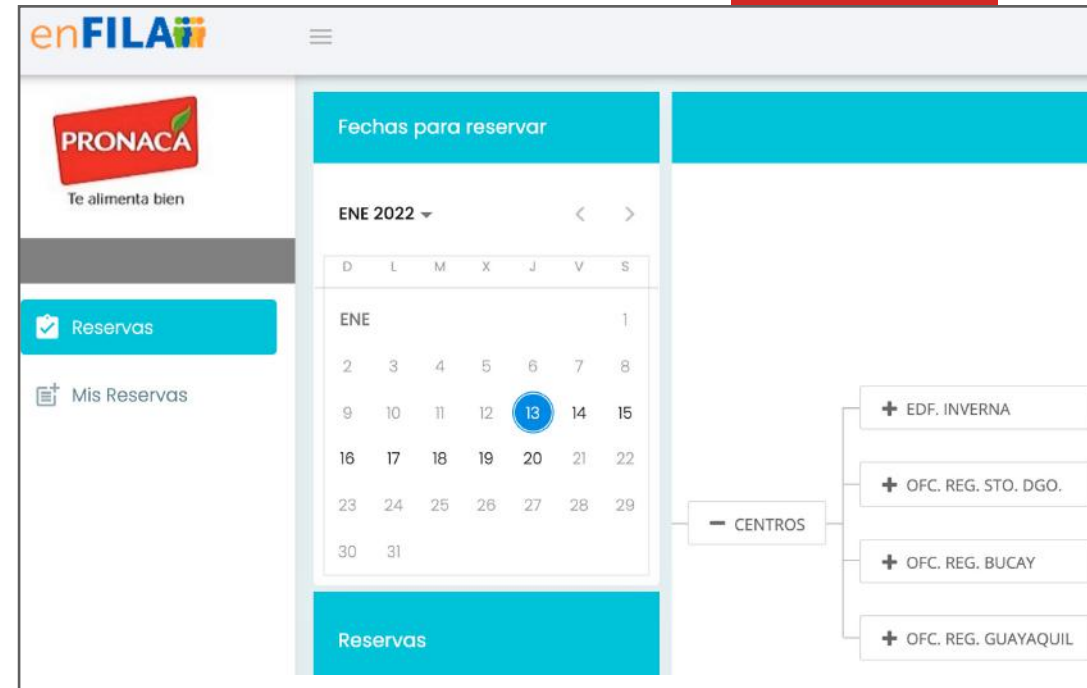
enFILA

PRONACA
Te alimenta bien

Reservas

Mis Reservas

Fechas para reservar

ENE 2022

| D | L | M | X | J | V | S |
|---|---|---|---|---|---|---|
| ENE | | | | | | 1 |
| 2 | 3 | 4 | 5 | 6 | 7 | 8 |
| 9 | 10 | 11 | 12 | 13 | 14 | 15 |
| 16 | 17 | 18 | 19 | 20 | 21 | 22 |
| 23 | 24 | 25 | 26 | 27 | 28 | 29 |
| 30 | 31 | | | | | |

Reservas

− CENTROS

+ EDF. INVERNA

+ OFC. REG. STO. DGO.

+ OFC. REG. BUCAY

+ OFC. REG. GUAYAQUIL